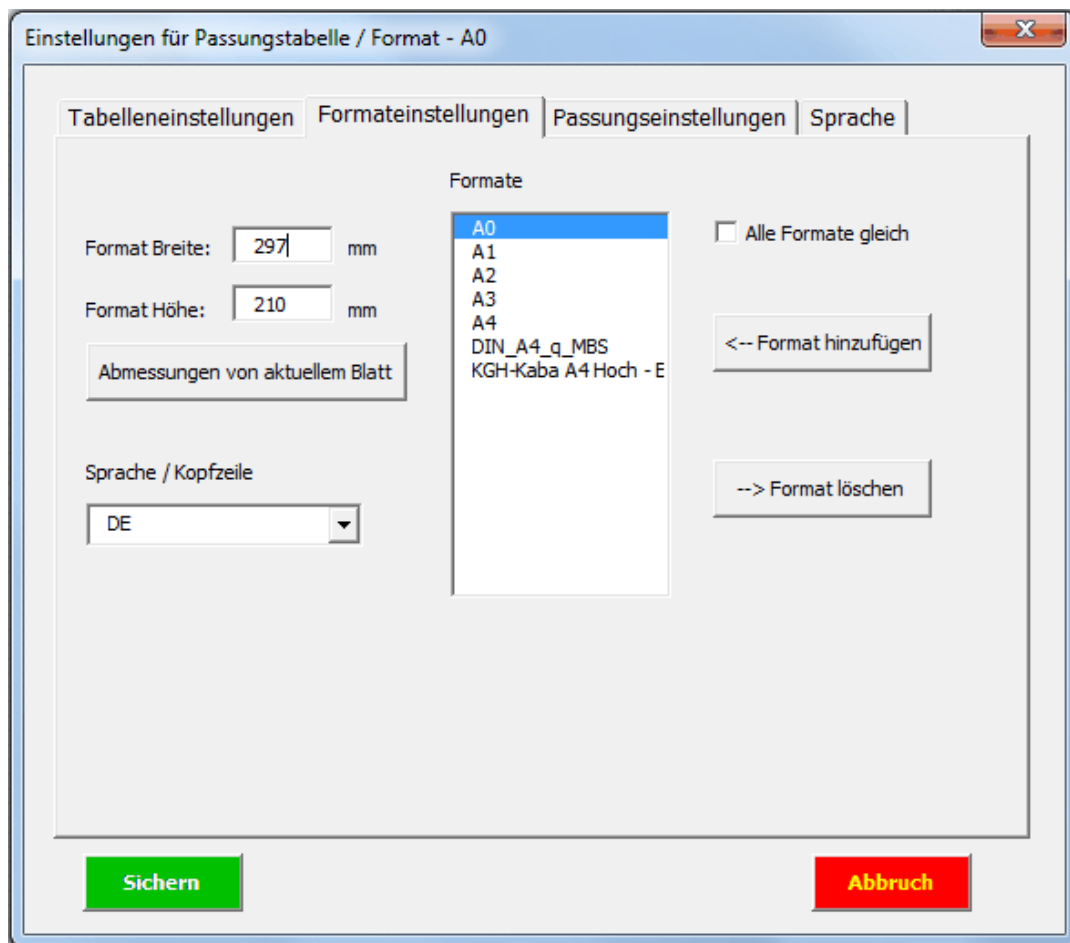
Einstellungen für Passungstabelle / Format - A0

X

Tabelleneinstellungen | Formateinstellungen | Passungseinstellungen | Sprache

Formate

Format Breite: 297 mm

Format Höhe: 210 mm

Abmessungen von aktuellem Blatt

A0
A1
A2
A3
A4
DIN_A4_q_MBS
KGH-Kaba A4 Hoch - E

Alle Formate gleich

<-- Format hinzufügen

--> Format löschen

Sprache / Kopfzeile

DE

Sichern

Abbruch